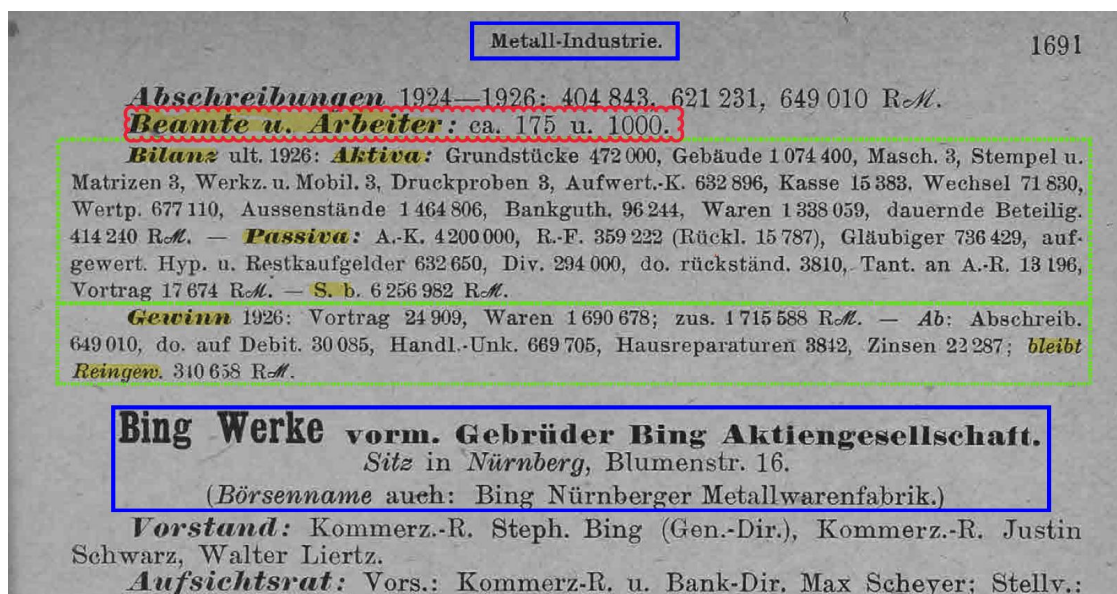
Metall-Industrie. 1691

Abschreibungen 1924—1926: 404 843, 621 231, 649 010 R$\mathcal{M}$.

Beamte u. Arbeiter: ca. 175 u. 1000.

Bilanz ult. 1926: Aktiva: Grundstücke 472 000, Gebäude 1 074 400, Masch. 3, Stempel u. Matrizen 3, Werkz. u. Mobil. 3, Druckproben 3, Aufwert.-K. 632 896, Kasse 15 383, Wechsel 71 830, Wertp. 677 110, Aussenstände 1 464 806, Bankguth. 96 244, Waren 1 338 059, dauernde Beteilig. 414 240 R$\mathcal{M}$. — Passiva: A.-K. 4 200 000, R.-F. 359 222 (Rückl. 15 787), Gläubiger 736 429, aufgewert. Hyp. u. Restkaufgelder 632 650, Div. 294 000, do. rückständ. 3810, Tant. an A.-R. 13 196, Vortrag 17 674 R$\mathcal{M}$. — S. b. 6 256 982 R$\mathcal{M}$.

Gewinn 1926: Vortrag 24 909, Waren 1 690 678; zus. 1 715 588 R$\mathcal{M}$. — Ab: Abschreib. 649 010, do. auf Debit. 30 085, Handl.-Unk. 669 705, Hausreparaturen 3842, Zinsen 22 287; bleibt Reingew. 340 658 R$\mathcal{M}$.

Bing Werke vorm. Gebrüder Bing Aktiengesellschaft.
Sitz in Nürnberg, Blumenstr. 16.
(Börsenname auch: Bing Nürnberger Metallwarenfabrik.)

Vorstand: Kommerz.-R. Steph. Bing (Gen.-Dir.), Kommerz.-R. Justin Schwarz, Walter Liertz.

Aufsichtsrat: Vors.: Kommerz-R. u. Bank-Dir. Max Scheyer; Stellv.: